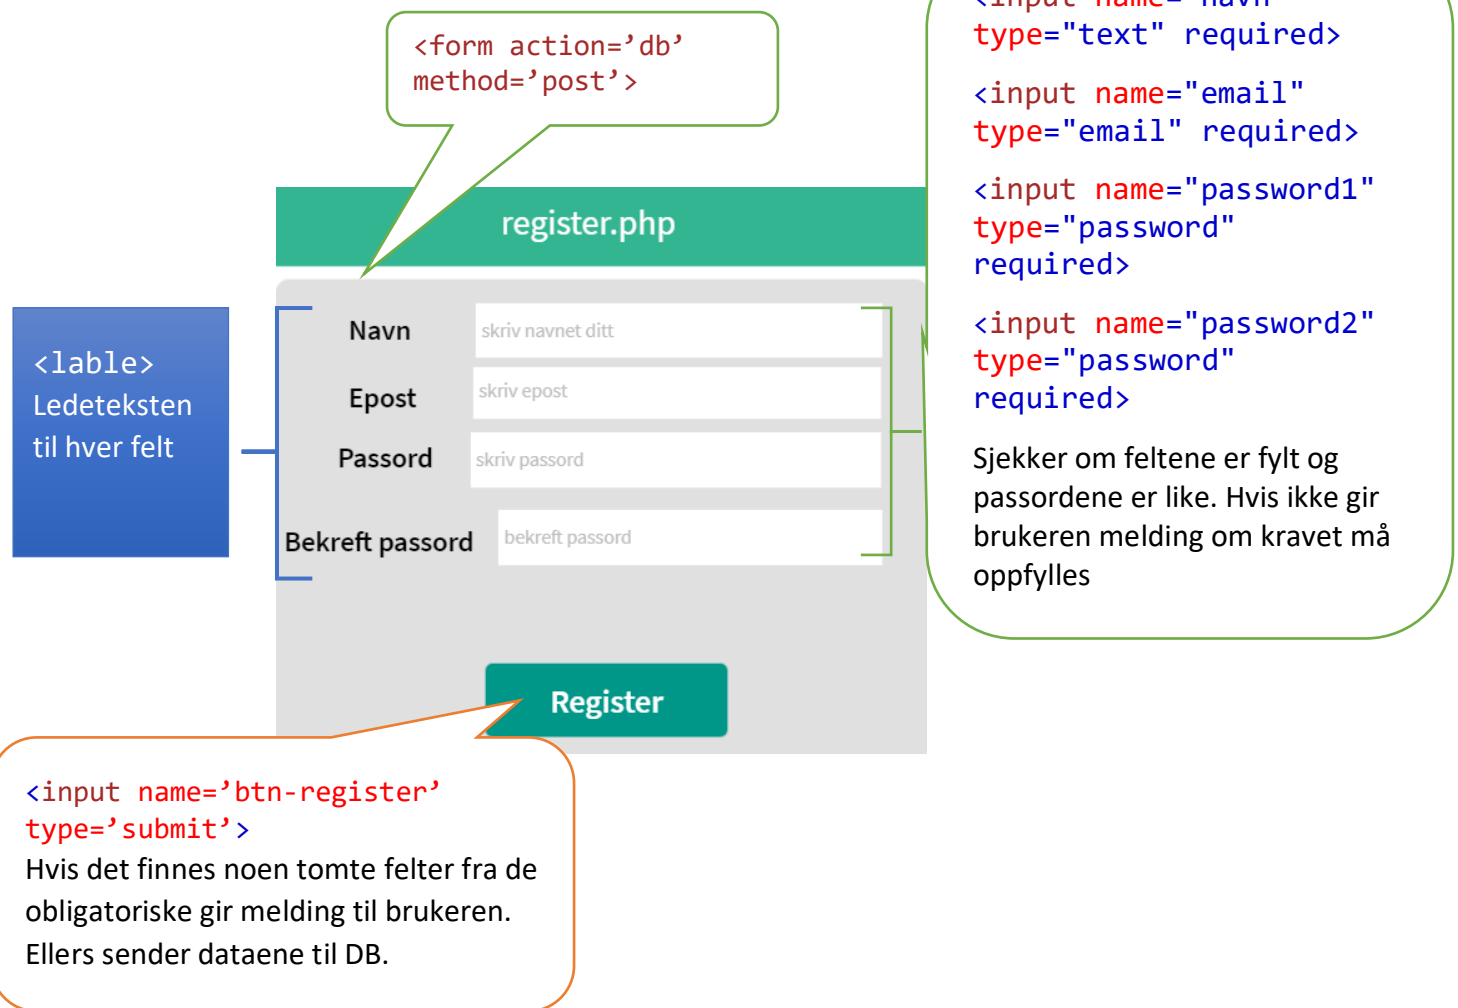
<form action='db' method='post'>

register.php

<lable>
Ledeteksten til hver felt

Navn
skriv navnet ditt
Epost
skriv epost
Passord
skriv passord
Bekreft passord
bekreft passord

Register

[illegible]
type="text" required>

<input name="email" type="email" required>

<input name="password1" type="password" required>

<input name="password2" type="password" required>

Sjekker om feltene er fylt og passordene er like. Hvis ikke gir brukeren melding om kravet må oppfylles

<input name='btn-register' type='submit'>
Hvis det finnes noen tomte felter fra de obligatoriske gir melding til brukeren. Ellers sender dataene til DB.